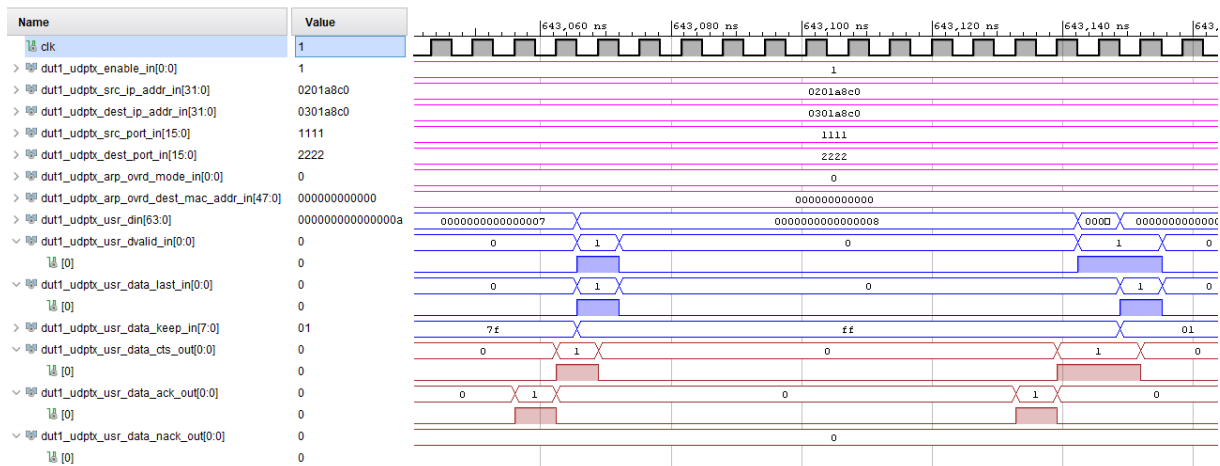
| Name | Value |
|---|---|
| clk | 1 |
| dut1_udptx_enable_in[0:0] | 1 |
| dut1_udptx_src_ip_addr_in[31:0] | 0201a8c0 |
| dut1_udptx_dest_ip_addr_in[31:0] | 0301a8c0 |
| dut1_udptx_src_port_in[15:0] | 1111 |
| dut1_udptx_dest_port_in[15:0] | 2222 |
| dut1_udptx_arp_ovrd_mode_in[0:0] | 0 |
| dut1_udptx_arp_ovrd_dest_mac_addr_in[47:0] | 000000000000 |
| dut1_udptx_usr_din[63:0] | 000000000000000a |
| dut1_udptx_usr_dvalid_in[0:0] | 0 |
| [0] | 0 |
| dut1_udptx_usr_data_last_in[0:0] | 0 |
| [0] | 0 |
| dut1_udptx_usr_data_keep_in[7:0] | 01 |
| dut1_udptx_usr_data_cts_out[0:0] | 0 |
| [0] | 0 |
| dut1_udptx_usr_data_ack_out[0:0] | 0 |
| [0] | 0 |
| dut1_udptx_usr_data_nack_out[0:0] | 0 |
| [0] | 0 |

643,060 ns 643,080 ns 643,100 ns 643,120 ns 643,140 ns 643,

1
0201a8c0
0301a8c0
1111
2222
0
000000000000
0000000000000007 0000000000000008 000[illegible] 0000000000000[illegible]
0 1 0 1 0
0 1 0 1 0
7f ff 01
0 1 0 1 0
0 1 0 1 0
0